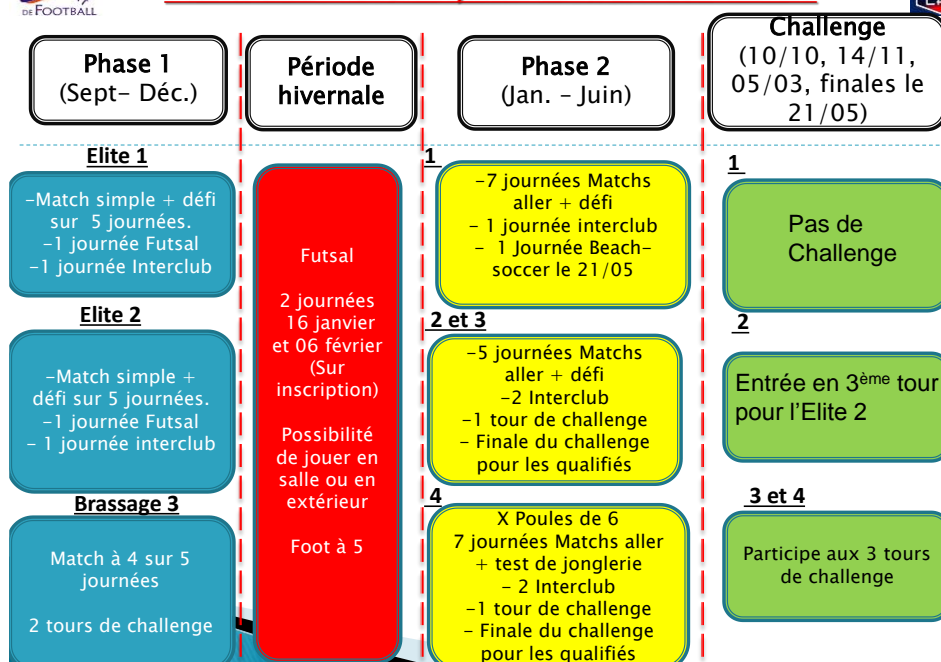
DE FOOTBALL

Phase 1
(Sept- Déc.)

Période hivernale

Phase 2
(Jan. - Juin)

Challenge
(10/10, 14/11, 05/03, finales le 21/05)

Elite 1

-Match simple + défi sur 5 journées.
-1 journée Futsal
-1 journée Interclub

Elite 2

-Match simple + défi sur 5 journées.
-1 journée Futsal
- 1 journée interclub

Brassage 3

Match à 4 sur 5 journées

2 tours de challenge

Futsal

2 journées 16 janvier et 06 février
(Sur inscription)

Possibilité de jouer en salle ou en extérieur

Foot à 5

1

-7 journées Matchs aller + défi
- 1 journée interclub
- 1 Journée Beach-soccer le 21/05

2 et 3

-5 journées Matchs aller + défi
-2 Interclub
-1 tour de challenge
- Finale du challenge pour les qualifiés

4

X Poules de 6
7 journées Matchs aller + test de jonglerie
- 2 Interclub
-1 tour de challenge
- Finale du challenge pour les qualifiés

1

Pas de Challenge

2

Entrée en 3$^{ème}$ tour pour l'Elite 2

3 et 4

Participe aux 3 tours de challenge